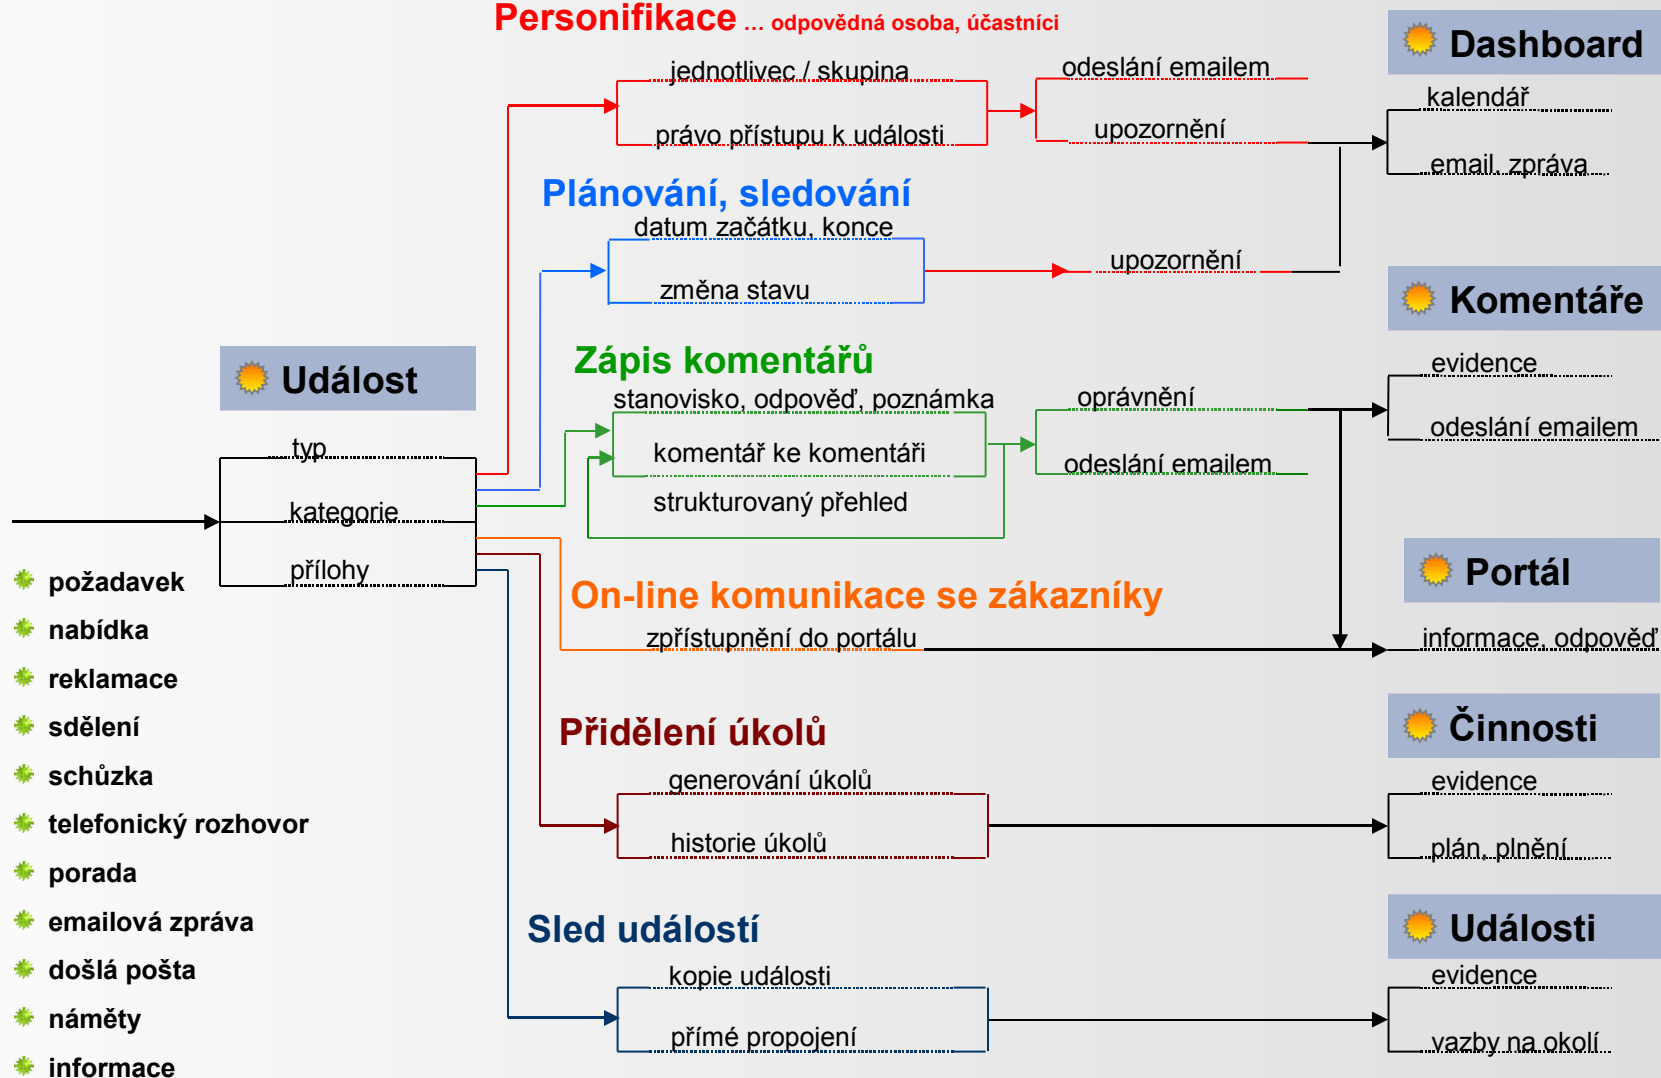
Personifikace ... odpovědná osoba, účastníci

jednotlivec / skupina

právo přístupu k události

odeslání emailem

upozornění

Dashboard

kalendář

email, zpráva

Plánování, sledování

datum začátku, konce

změna stavu

upozornění

Komentáře

evidence

odeslání emailem

Událost

typ

kategorie

přílohy

Zápis komentářů

stanovisko, odpověď, poznámka

komentář ke komentáři

strukturovaný přehled

oprávnění

odeslání emailem

Portál

informace, odpověď

On-line komunikace se zákazníky

zpřístupnění do portálu

požadavek
nabídka
reklamace
sdělení
schůzka
telefonický rozhovor
porada
emailová zpráva
došlá pošta
náměty
informace

Přidělení úkolů

generování úkolů

historie úkolů

Činnosti

evidence

plán, plnění

Sled událostí

kopie události

přímé propojení

Události

evidence

vazby na okolí